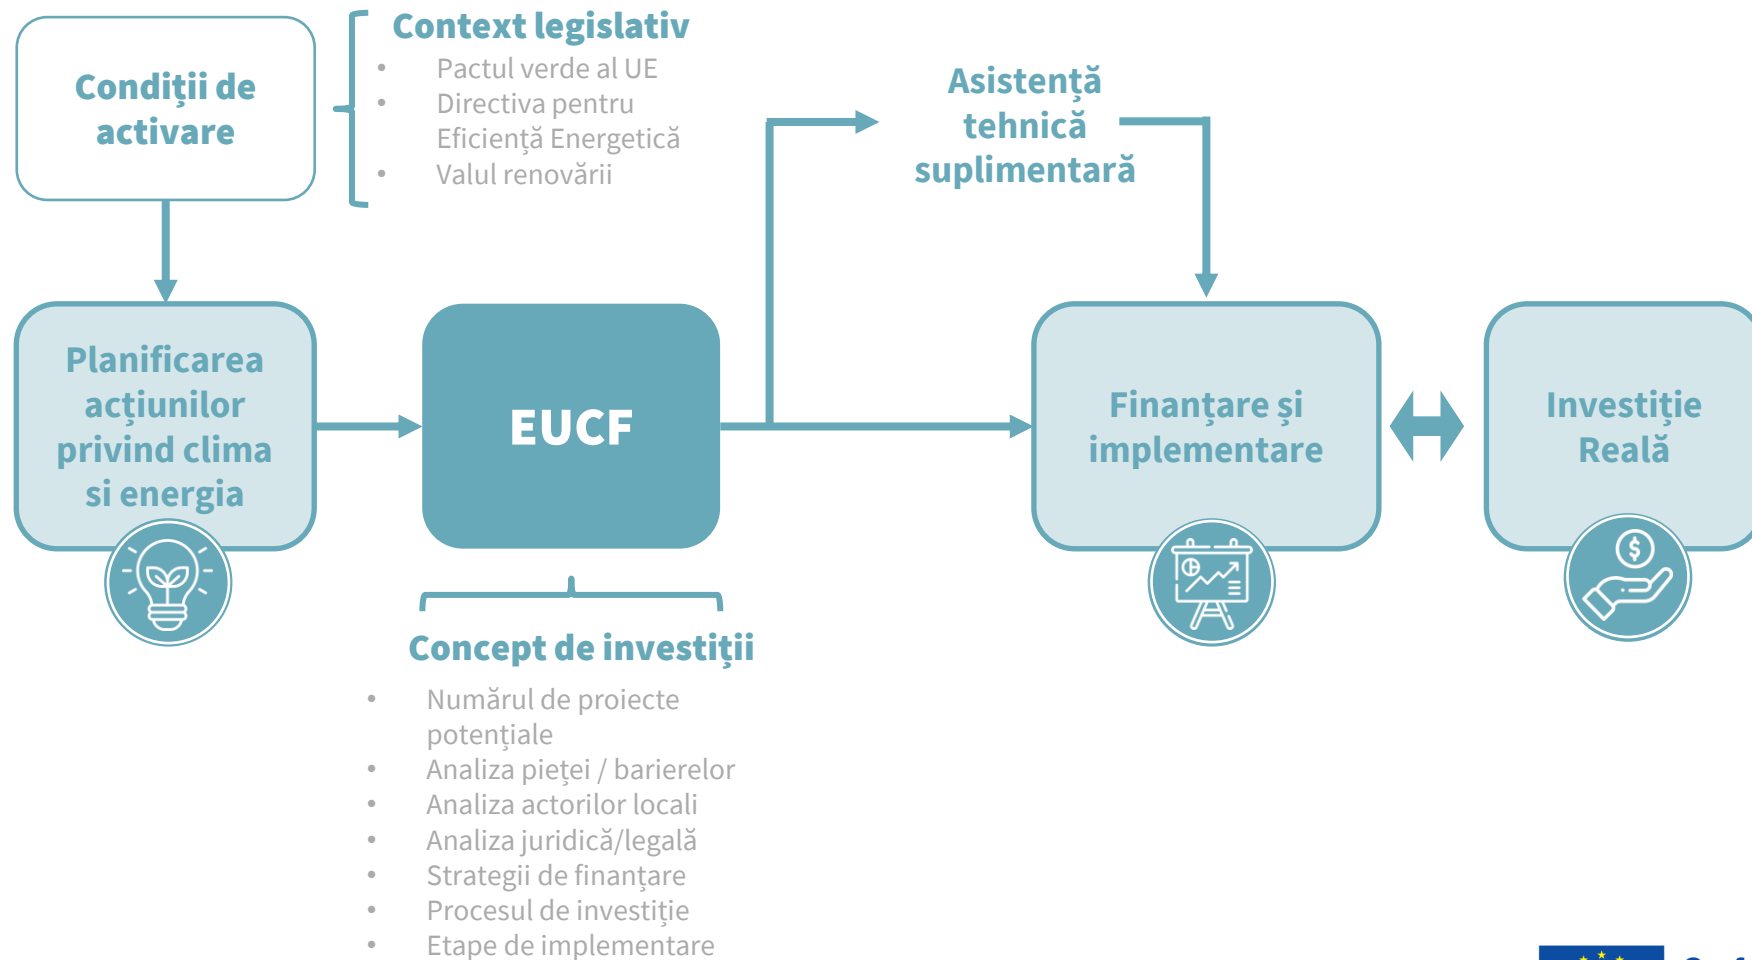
Condiţii de activare

Context legislativ
- Pactul verde al UE
- Directiva pentru Eficienţă Energetică
- Valul renovării

Asistenţă tehnică suplimentară

Planificarea acţiunilor privind clima si energia

EUCF

Finanţare şi implementare

Investiţie Reală

Concept de investiţii
- Numărul de proiecte potenţiale
- Analiza pieţei / barierelor
- Analiza actorilor locali
- Analiza juridică/legală
- Strategii de finanţare
- Procesul de investiţie
- Etape de implementare